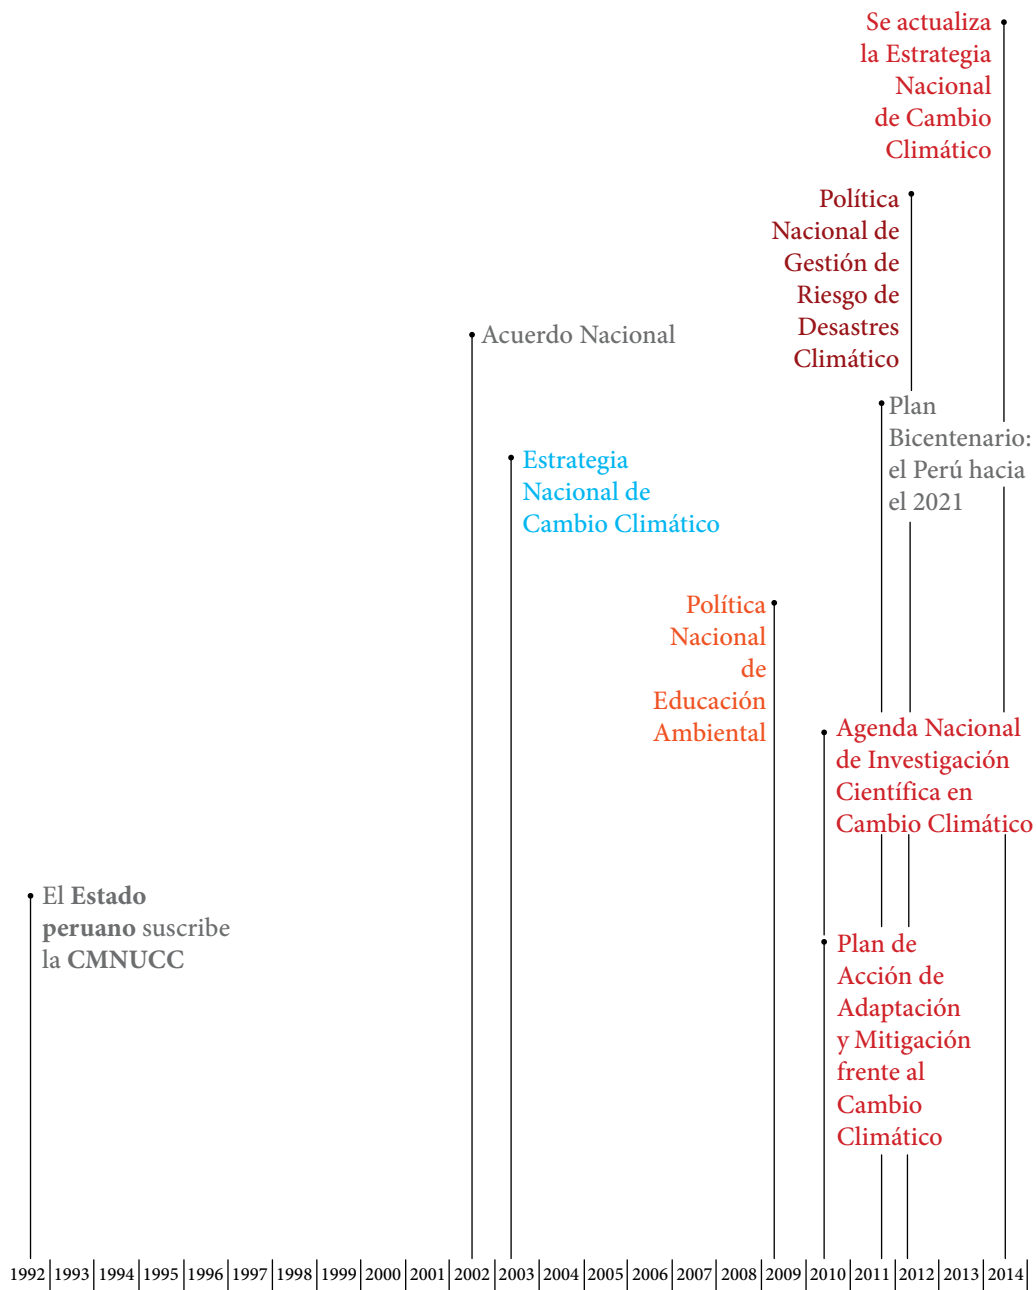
Se actualiza la Estrategia Nacional de Cambio Climático

Política Nacional de Gestión de Riesgo de Desastres Climático

Acuerdo Nacional

Plan Bicentenario: el Perú hacia el 2021

Estrategia Nacional de Cambio Climático

Política Nacional de Educación Ambiental

Agenda Nacional de Investigación Científica en Cambio Climático

El **Estado peruano** suscribe la **CMNUCC**

Plan de Acción de Adaptación y Mitigación frente al Cambio Climático

1992 | 1993 | 1994 | 1995 | 1996 | 1997 | 1998 | 1999 | 2000 | 2001 | 2002 | 2003 | 2004 | 2005 | 2006 | 2007 | 2008 | 2009 | 2010 | 2011 | 2012 | 2013 | 2014